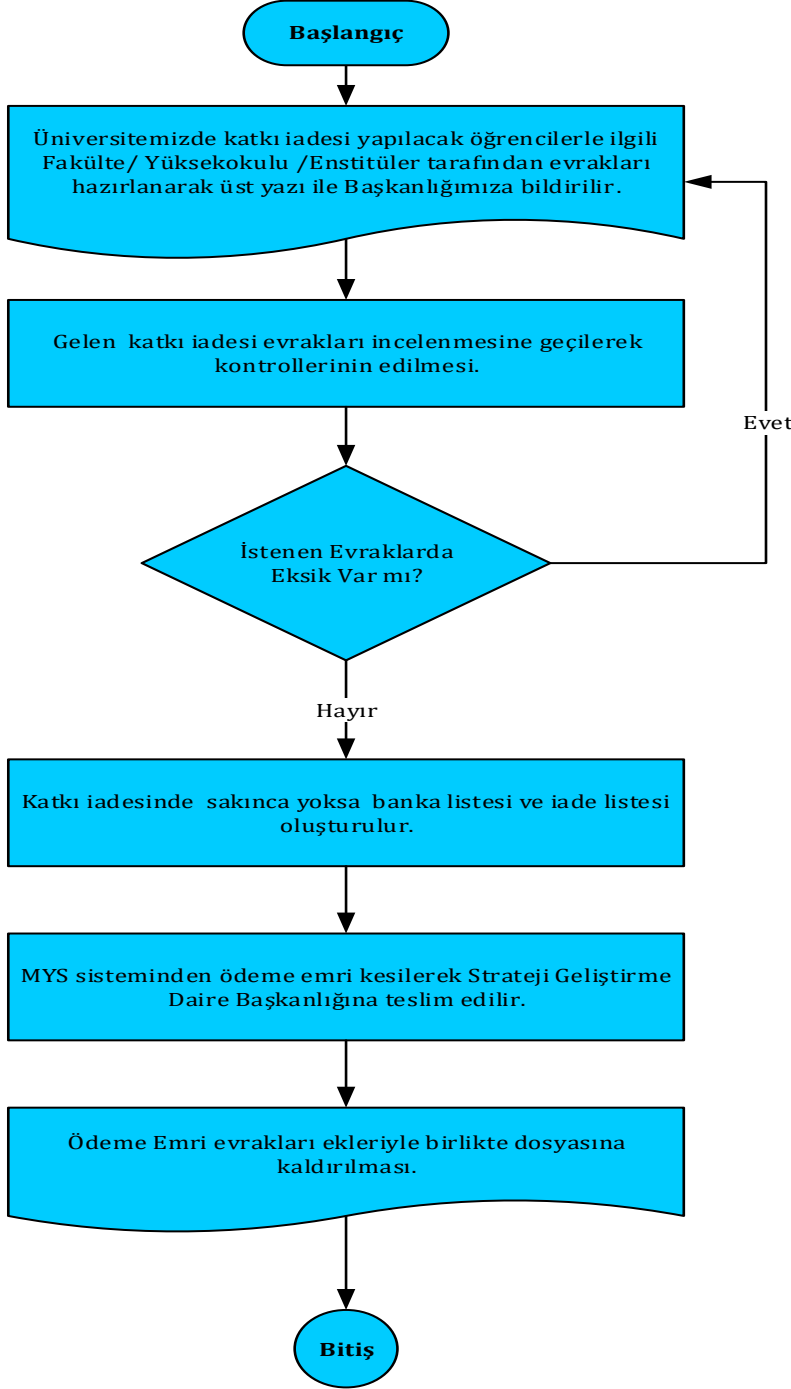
Başlangıç

Üniversitemizde katkı iadesi yapılacak öğrencilerle ilgili Fakülte/ Yüksekokulu /Enstitüler tarafından evrakları hazırlanarak üst yazı ile Başkanlığımıza bildirilir.

Gelen katkı iadesi evrakları incelenmesine geçilerek kontrollerinin edilmesi.

Evet

İstenen Evraklarda Eksik Var mı?

Hayır

Katkı iadesinde sakınca yoksa banka listesi ve iade listesi oluşturulur.

MYS sisteminden ödeme emri kesilerek Strateji Geliştirme Daire Başkanlığına teslim edilir.

Ödeme Emri evrakları ekleriyle birlikte dosyasına kaldırılması.

Bitiş